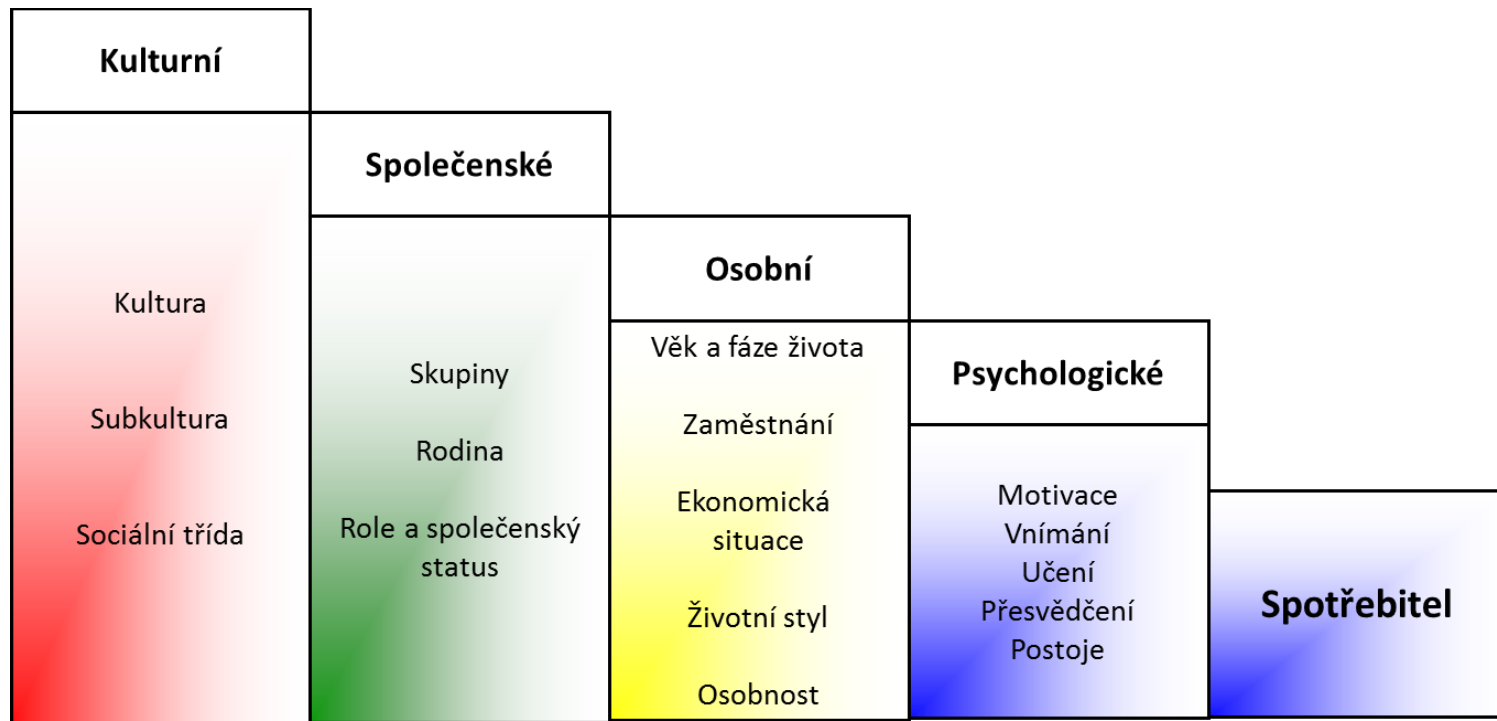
Kulturní

Kultura

Subkultura

Sociální třída

Společenské

Skupiny

Rodina

Role a společenský status

Osobní

Věk a fáze života

Zaměstnání

Ekonomická situace

Životní styl

Osobnost

Psychologické

Motivace
Vnímání
Učení
Přesvědčení
Postoje

Spotřebitel